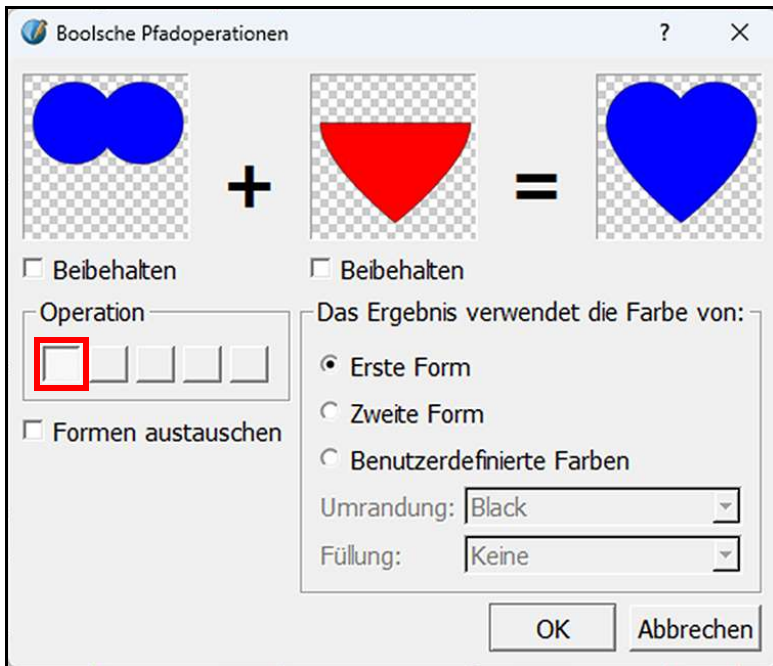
Boolsche Pfadoperationen

?

X

+

=

Beibehalten

Beibehalten

Operation

Das Ergebnis verwendet die Farbe von:

Erste Form

Zweite Form

Benutzerdefinierte Farben

Formen austauschen

Umrandung: Black

Füllung: Keine

OK

Abbrechen